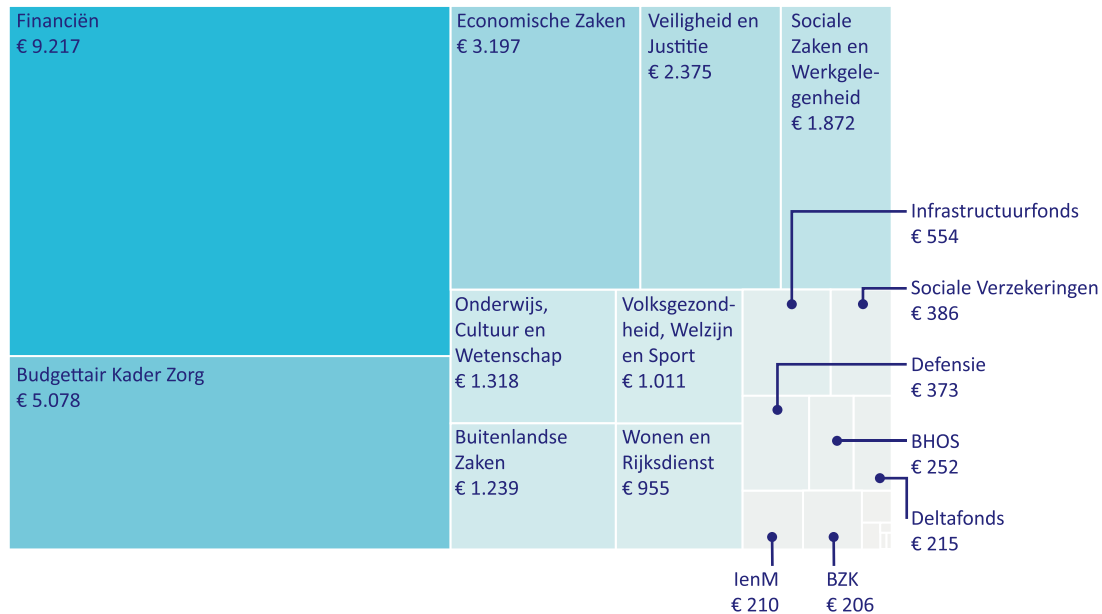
Financiën
€ 9.217

Budgettair Kader Zorg
€ 5.078

Economische Zaken
€ 3.197

Veiligheid en Justitie
€ 2.375

Sociale Zaken en Werkgelegenheid
€ 1.872

Onderwijs, Cultuur en Wetenschap
€ 1.318

Volksgezondheid, Welzijn en Sport
€ 1.011

Buitenlandse Zaken
€ 1.239

Wonen en Rijksdienst
€ 955

Infrastructuurfonds
€ 554

Sociale Verzekeringen
€ 386

Defensie
€ 373

BHOS
€ 252

Deltafonds
€ 215

IenM
€ 210

BZK
€ 206